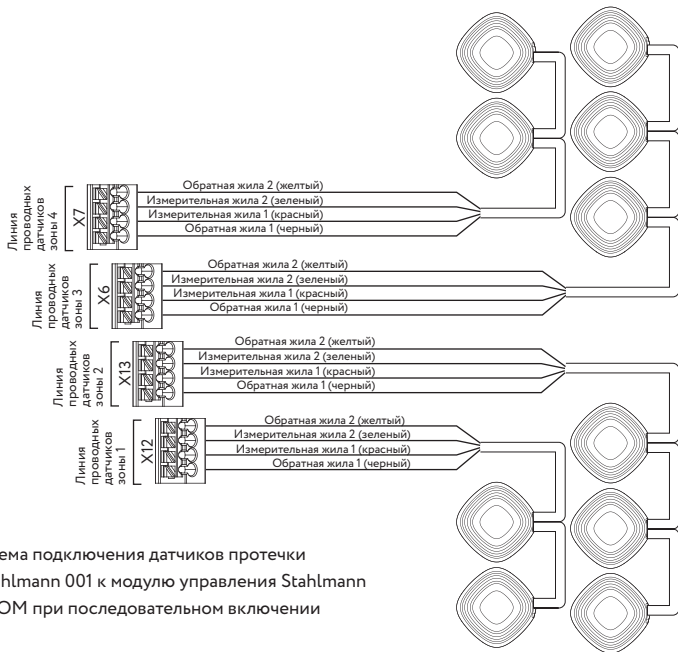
Линия проводных датчиков зоны 4
X7
Обратная жила 2 (желтый)
Измерительная жила 2 (зеленый)
Измерительная жила 1 (красный)
Обратная жила 1 (черный)

Линия проводных датчиков зоны 3
X6
Обратная жила 2 (желтый)
Измерительная жила 2 (зеленый)
Измерительная жила 1 (красный)
Обратная жила 1 (черный)

Линия проводных датчиков зоны 2
X13
Обратная жила 2 (желтый)
Измерительная жила 2 (зеленый)
Измерительная жила 1 (красный)
Обратная жила 1 (черный)

Линия проводных датчиков зоны 1
X12
Обратная жила 2 (желтый)
Измерительная жила 2 (зеленый)
Измерительная жила 1 (красный)
Обратная жила 1 (черный)

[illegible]ема подключения датчиков протечки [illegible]hlmann 001 к модулю управления Stahlmann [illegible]OM при последовательном включении